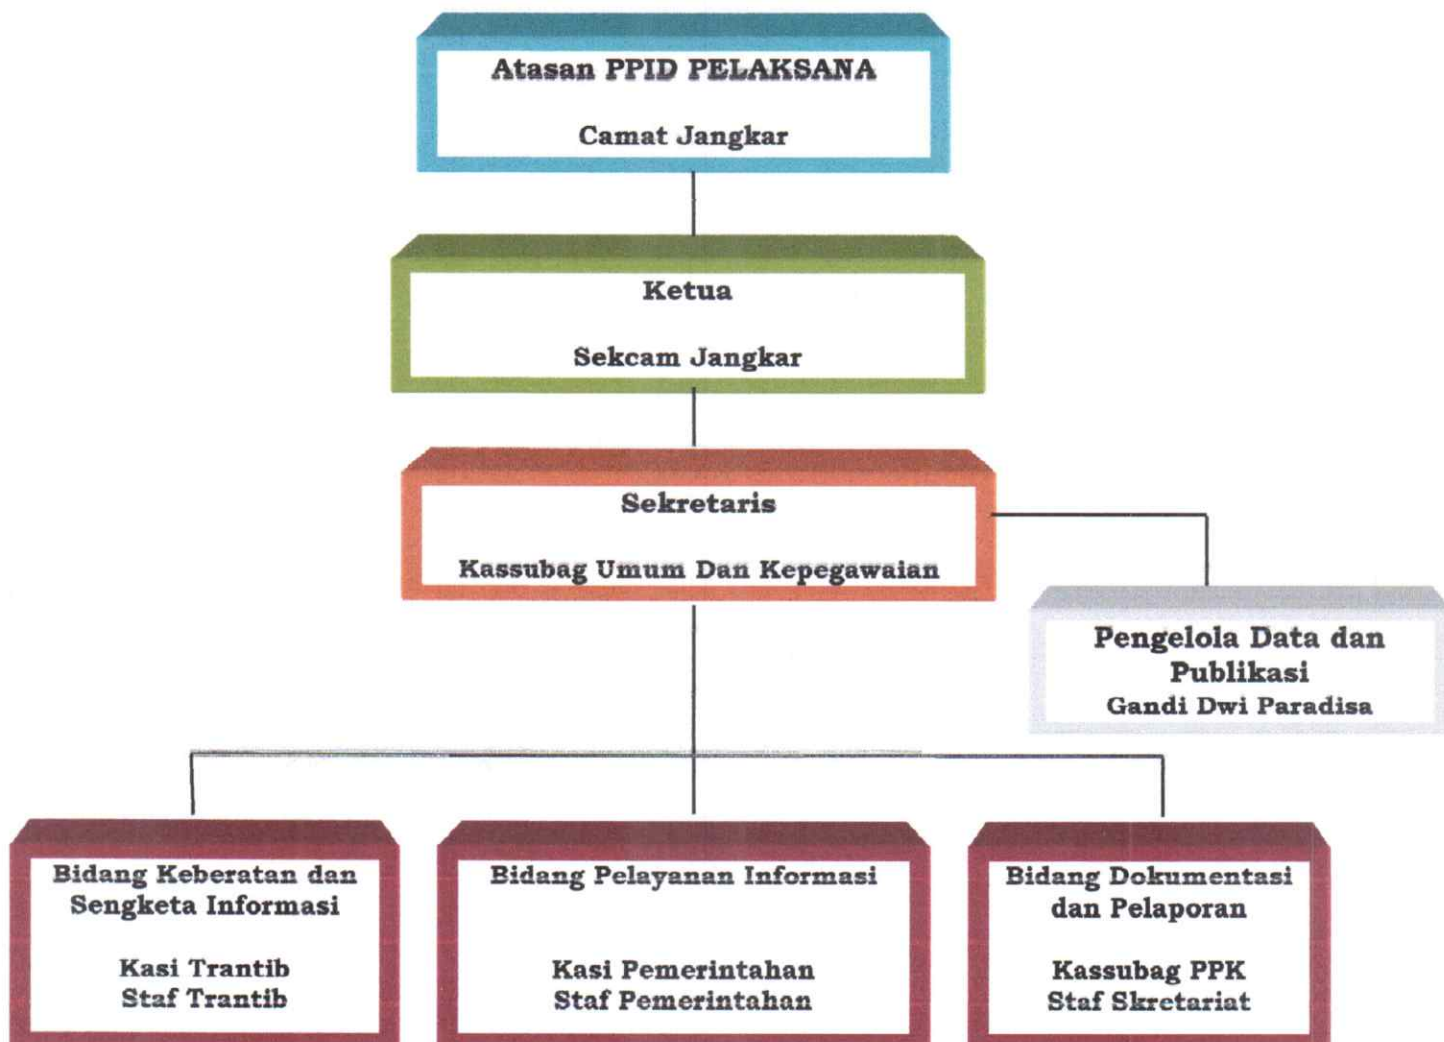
Atasan PPID PELAKSANA

Camat Jangkar

Ketua

Sekcam Jangkar

Sekretaris

Kassubag Umum Dan Kepegawaian

Pengelola Data dan Publikasi
Gandi Dwi Paradisa

Bidang Keberatan dan Sengketa Informasi

Kasi Trantib
Staf Trantib

Bidang Pelayanan Informasi

Kasi Pemerintahan
Staf Pemerintahan

Bidang Dokumentasi dan Pelaporan

Kassubag PPK
Staf Skretariat